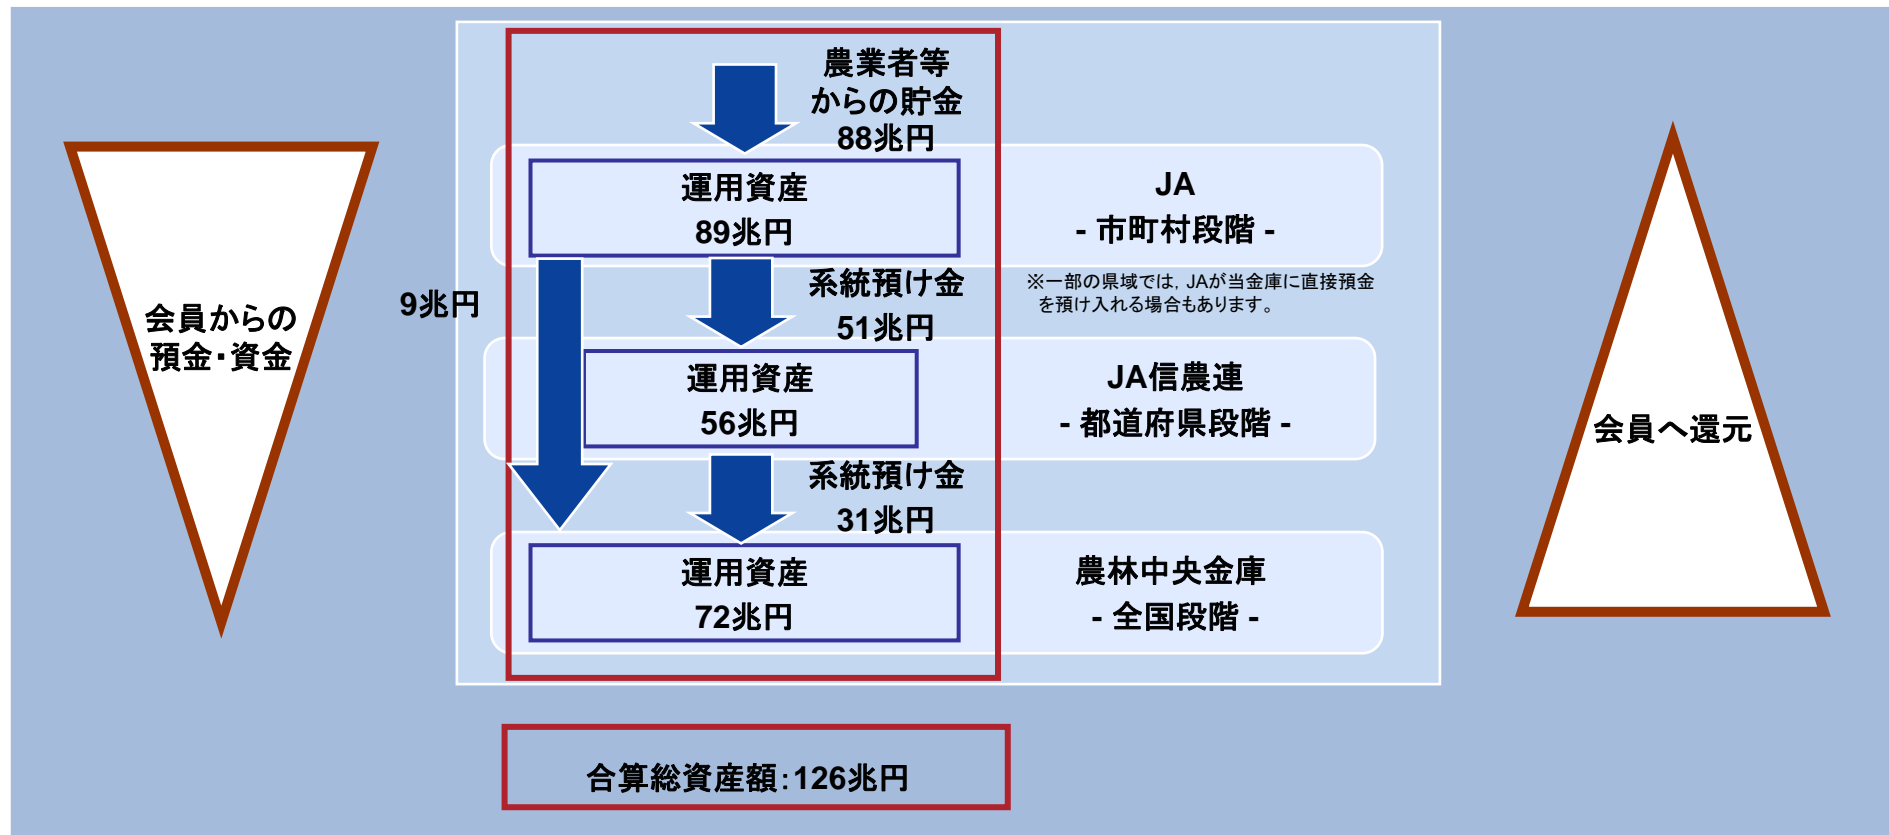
会員からの預金・資金

9兆円

農業者等からの貯金 88兆円

運用資産 89兆円

JA
- 市町村段階 -

※一部の県域では，JAが当金庫に直接預金を預け入れる場合もあります。

系統預け金 51兆円

運用資産 56兆円

JA信農連
- 都道府県段階 -

系統預け金 31兆円

運用資産 72兆円

農林中央金庫
- 全国段階 -

会員へ還元

合算総資産額：126兆円